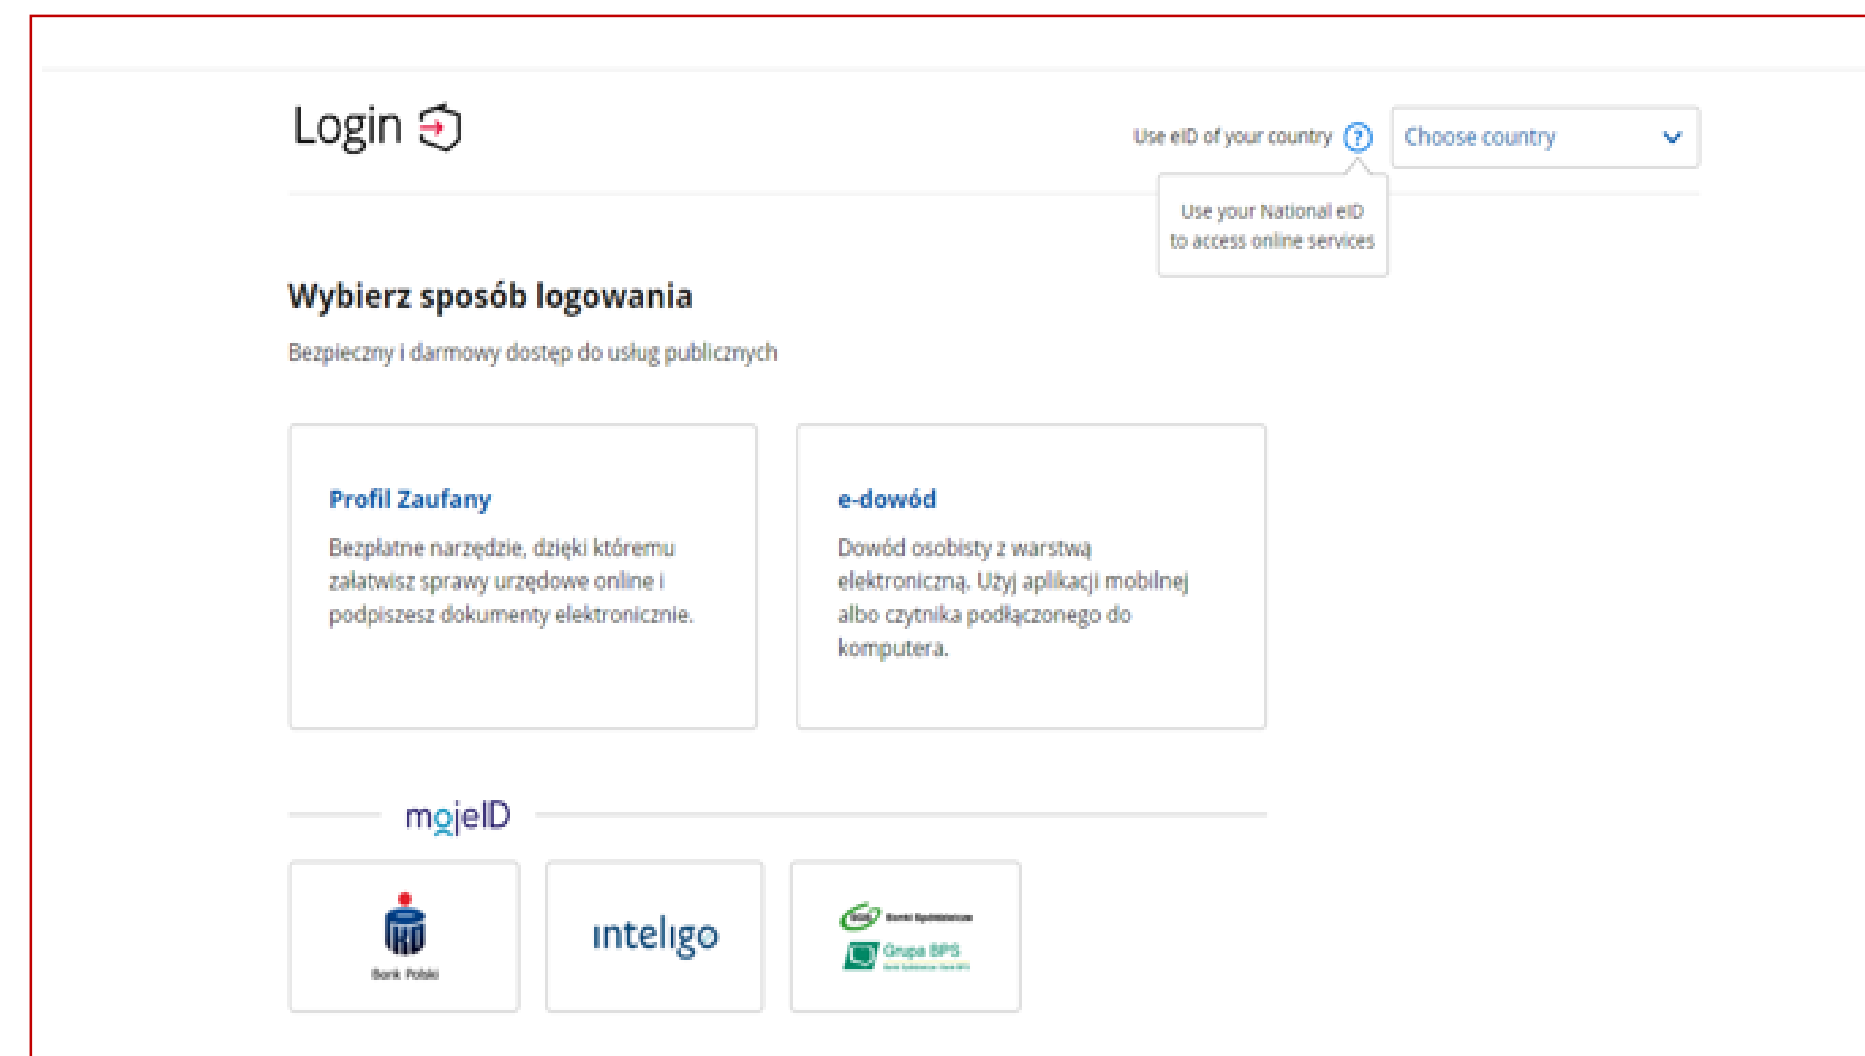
Login

Use eID of your country ?

Choose country

Use your National eID to access online services

Wybierz sposób logowania

Bezpieczny i darmowy dostęp do usług publicznych

Profil Zaufany

Bezpłatne narzędzie, dzięki któremu załatwisz sprawy urzędowe online i podpiszesz dokumenty elektronicznie.

e-dowód

Dowód osobisty z warstwą elektroniczną. Użyj aplikacji mobilnej albo czytnika podłączonego do komputera.

mojeID

Bank Polski

inteligo

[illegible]
Grupa BPS
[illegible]